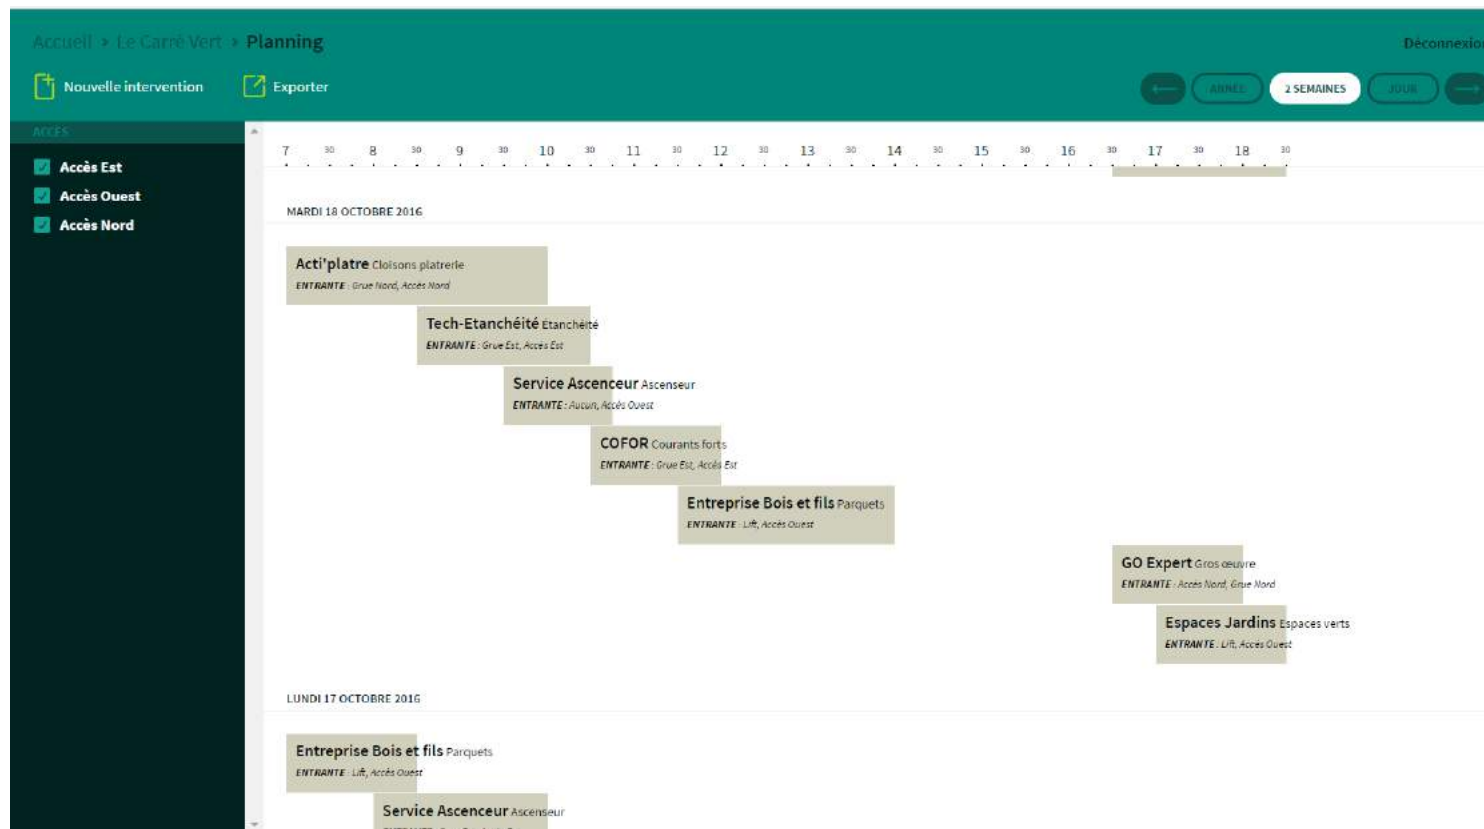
Accueil > Le Carré Vert > Planning

Déconnexion

Nouvelle intervention Exporter

ANNÉE 2 SEMAINES JOUR

ACCÈS

Accès Est
Accès Ouest
Accès Nord

7 30 8 30 9 30 10 30 11 30 12 30 13 30 14 30 15 30 16 30 17 30 18 30

MARDI 18 OCTOBRE 2016

Acti'platre Cloisons platrerie
ENTRANTE : Grue Nord, Accès Nord

Tech-Etanchéité Etanchéité
ENTRANTE : Grue Est, Accès Est

Service Ascenceur Ascenseur
ENTRANTE : Aucun, Accès Ouest

COFOR Courants forts
ENTRANTE : Grue Est, Accès Est

Entreprise Bois et fils Parquets
ENTRANTE : Lift, Accès Ouest

GO Expert Gros œuvre
ENTRANTE : Accès Nord, Grue Nord

Espaces Jardins Espaces verts
ENTRANTE : Lift, Accès Ouest

LUNDI 17 OCTOBRE 2016

Entreprise Bois et fils Parquets
ENTRANTE : Lift, Accès Ouest

Service Ascenceur Ascenseur
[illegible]